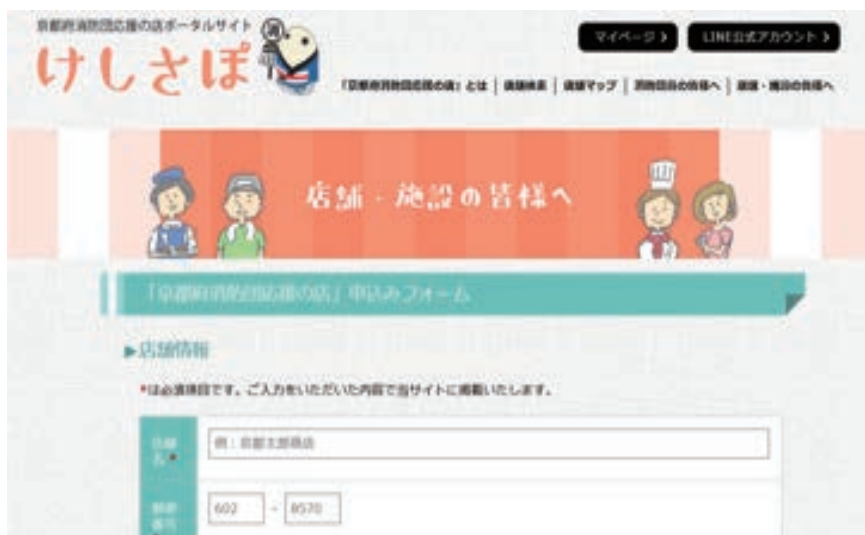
京都府消防団応援の店ポータルサイト

けしさぽ

マイページ >

LINE公式アカウント >

「京都府消防団応援の店」とは | 店舗検索 | 店舗マップ | 消防団員の皆様へ | 店舗・施設の皆様へ

店舗・施設の皆様へ

「京都府消防団応援の店」申込みフォーム

▶店舗情報

*は必須項目です。ご入力をいただいた内容で当サイトに掲載いたします。

| 店舗名* | 例：京都太郎商店 |
|---|---|
| 郵便番号 | 602 - 8570 |